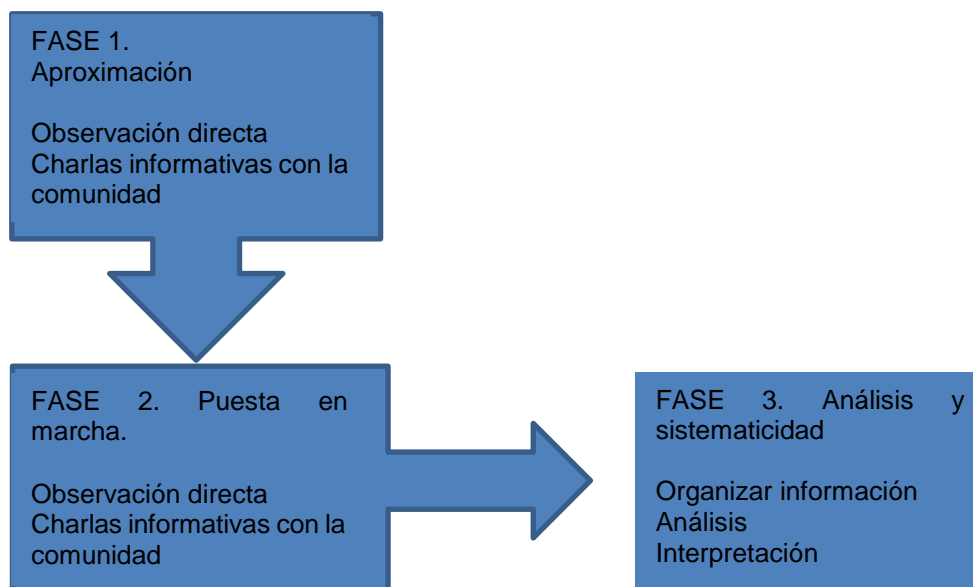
FASE 1.
Aproximación

Observación directa
Charlas informativas con la comunidad

FASE 2. Puesta en marcha.

Observación directa
Charlas informativas con la comunidad

FASE 3. Análisis y sistematicidad

Organizar información
Análisis
Interpretación